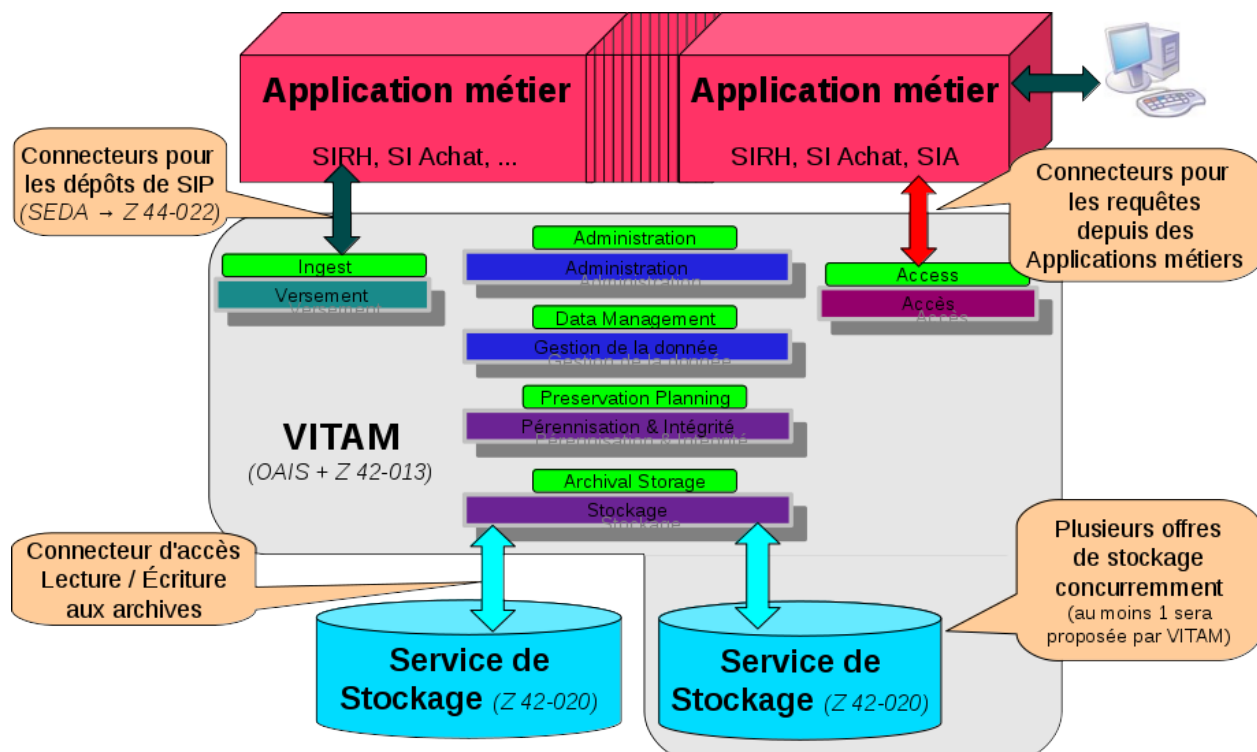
Application métier

SIRH, SI Achat, ...

Application métier

SIRH, SI Achat, SIA

Connecteurs pour les dépôts de SIP (SEDA → Z 44-022)

Connecteurs pour les requêtes depuis des Applications métiers

Ingest

Versement

Administration

Administration

Access

Accès

Data Management

Gestion de la donnée

Preservation Planning

Pérennisation & Intégrité

VITAM

(OAIS + Z 42-013)

Archival Storage

Stockage

Connecteur d'accès Lecture / Écriture aux archives

Plusieurs offres de stockage concurremment (au moins 1 sera proposée par VITAM)

Service de Stockage (Z 42-020)

Service de Stockage (Z 42-020)